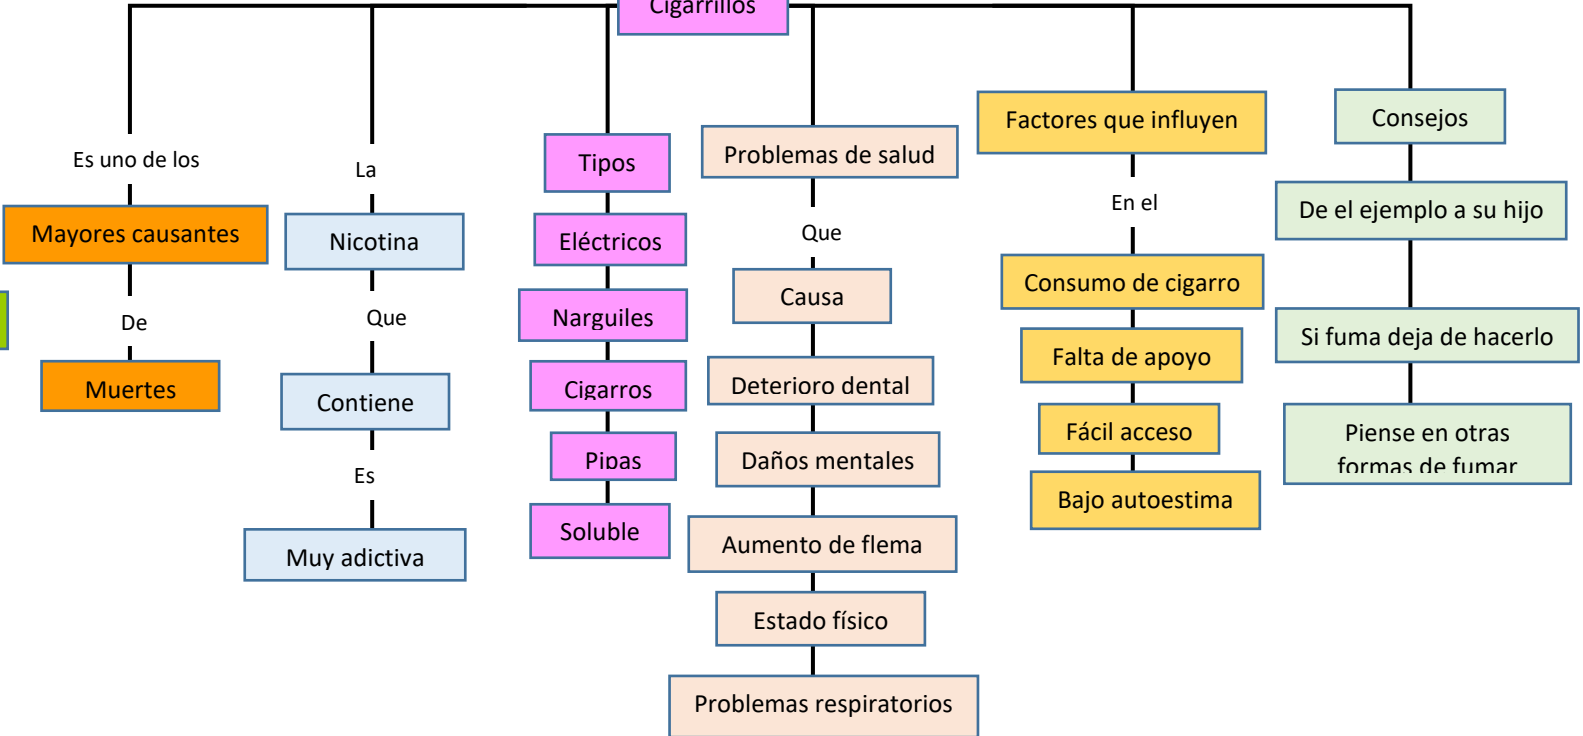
Cigarrillos

Es uno de los

Mayores causantes

De

Muertes

La

Nicotina

Que

Contiene

Es

Muy adictiva

Tipos

Eléctricos

Narguiles

Cigarros

Pipas

Soluble

Problemas de salud

Que

Causa

Deterioro dental

Daños mentales

Aumento de flema

Estado físico

Problemas respiratorios

Factores que influyen

En el

Consumo de cigarro

Falta de apoyo

Fácil acceso

Bajo autoestima

Consejos

De el ejemplo a su hijo

Si fuma deja de hacerlo

Piense en otras formas de fumar